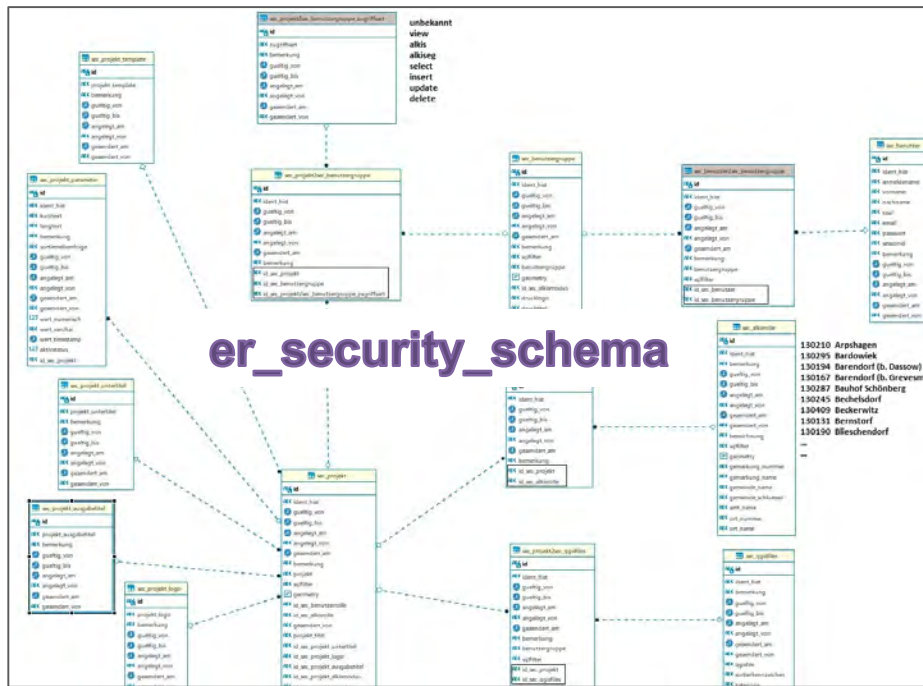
unbekannt
view
alkis
alkiseg
select
insert
update
delete

er_security_schema

130210 Arpshagen
130295 Bardowiek
130194 Barendorf (b. Dassow)
130167 Barendorf (b. Grevesm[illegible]
130287 Bauhof Schönberg
130245 Bechelsdorf
130409 Beckerwitz
130131 Bernstorf
130190 Blieschendorf
...
...

as_projekt_template
id
projekt_template
bemerkung
gueltig_von
gueltig_bis
angelegt_am
angelegt_von
geaendert_am
geaendert_von

as_projekt2as_benutzergruppe_zugriffsart
id
zugriffsart
bemerkung
gueltig_von
gueltig_bis
angelegt_am
angelegt_von
geaendert_am
geaendert_von

as_projekt2as_benutzergruppe
id
ident_hist
gueltig_von
gueltig_bis
angelegt_am
angelegt_von
geaendert_am
bemerkung
id_as_projekt
id_as_benutzergruppe
id_as_projekt2as_benutzergruppe_zugriffsart

as_benutzergruppe
id
ident_hist
gueltig_von
gueltig_bis
angelegt_am
angelegt_von
geaendert_am
geaendert_von
bemerkung
sqlfilter
benutzergruppe
geometry
id_as_alkisnutzer
druckfoge
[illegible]

as_benutzer2as_benutzergruppe
id
ident_hist
gueltig_von
gueltig_bis
angelegt_am
angelegt_von
geaendert_am
bemerkung
benutzergruppe
sqlfilter
id_as_benutzer
id_as_benutzergruppe

as_benutzer
id
ident_hist
anmeldename
vorname
nachname
titel
email
passwort
ansprechpartner
bemerkung
gueltig_von
gueltig_bis
angelegt_am
angelegt_von
geaendert_am
geaendert_von

as_projekt_parameter
id
ident_hist
kurztext
langtext
bemerkung
wertebereich
gueltig_von
gueltig_bis
angelegt_am
angelegt_von
geaendert_am
geaendert_von
wert_numerisch
wert_varchar
wert_timestamp
aktivstatus
id_as_projekt

as_projekt_unterbild
id
projekt_unterbild
bemerkung
gueltig_von
gueltig_bis
angelegt_am
angelegt_von
geaendert_am
geaendert_von

as_alkisrolle
id
ident_hist
bemerkung
gueltig_von
gueltig_bis
angelegt_am
angelegt_von
geaendert_am
geaendert_von
bezeichnung
sqlfilter
geometry
gemarkung_nummer
gemarkung_name
gemeinde_name
gemeinde_schluessel
amt_name
ort_nummer
ort_name

id
ident_hist
gueltig_von
gueltig_bis
angelegt_am
angelegt_von
geaendert_am
bemerkung
id_as_projekt
id_as_alkisrolle

as_projekt
id
ident_hist
gueltig_von
gueltig_bis
angelegt_am
angelegt_von
geaendert_am
bemerkung
projekt
sqlfilter
geometry
id_as_benutzerrolle
id_as_alkisrolle
geaendert_von
projekt_titel
id_as_projekt_unterbild
id_as_projekt_logo
id_as_projekt_ausgabetitel
id_as_projekt_alkisnutzer

as_projekt_ausgabetitel
id
projekt_ausgabetitel
bemerkung
gueltig_von
gueltig_bis
angelegt_am
angelegt_von
geaendert_am
geaendert_von

as_projekt_logo
id
projekt_logo
bemerkung
gueltig_von
gueltig_bis
angelegt_am
angelegt_von
geaendert_am

as_projekt2as_sqlfilter
id
ident_hist
gueltig_von
gueltig_bis
angelegt_am
angelegt_von
geaendert_am
bemerkung
benutzergruppe
sqlfilter
id_as_projekt
id_as_sqlfilter

as_sqlfilter
id
ident_hist
bemerkung
gueltig_von
gueltig_bis
angelegt_am
angelegt_von
geaendert_am
geaendert_von
sqlfilter
sqlfilter
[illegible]